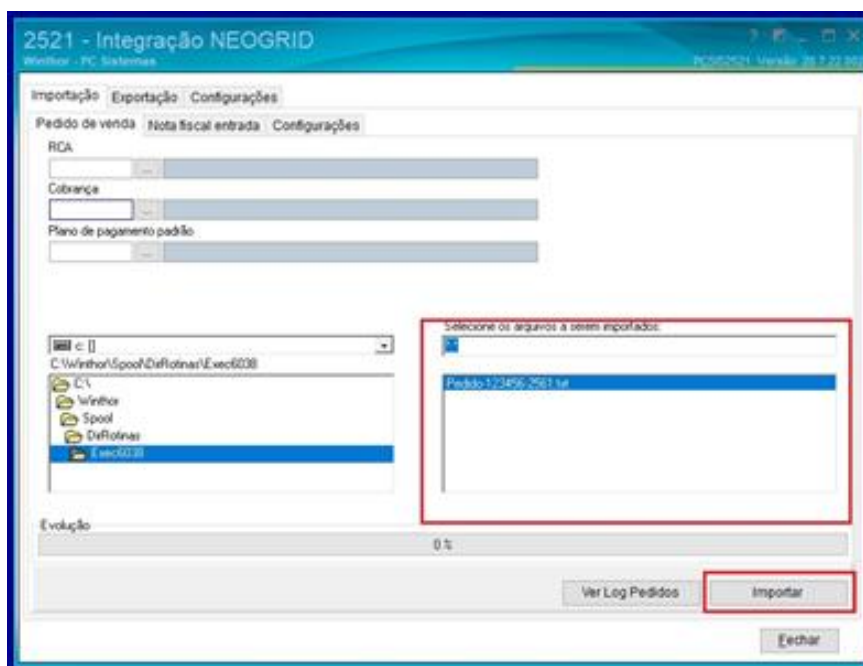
2521 - Integração NEOGRID
Winthor - PC Sistemas
PCNEO2521 Versão 28.7.22.00

Importação Exportação Configurações
Pedido de venda Nota fiscal entrada Configurações
RCA
...
Cobrança
...
Plano de pagamento padrão
...

c: []
C:\Winthor\Spool\DiRotinas\Exec6038
C:\
Winthor
Spool
DiRotinas
Exec6038

Selecione os arquivos a serem importados:
*.*
Pedido 123456 2561.txt

Evolução
0 %

Ver Log Pedidos
Importar
Fechar